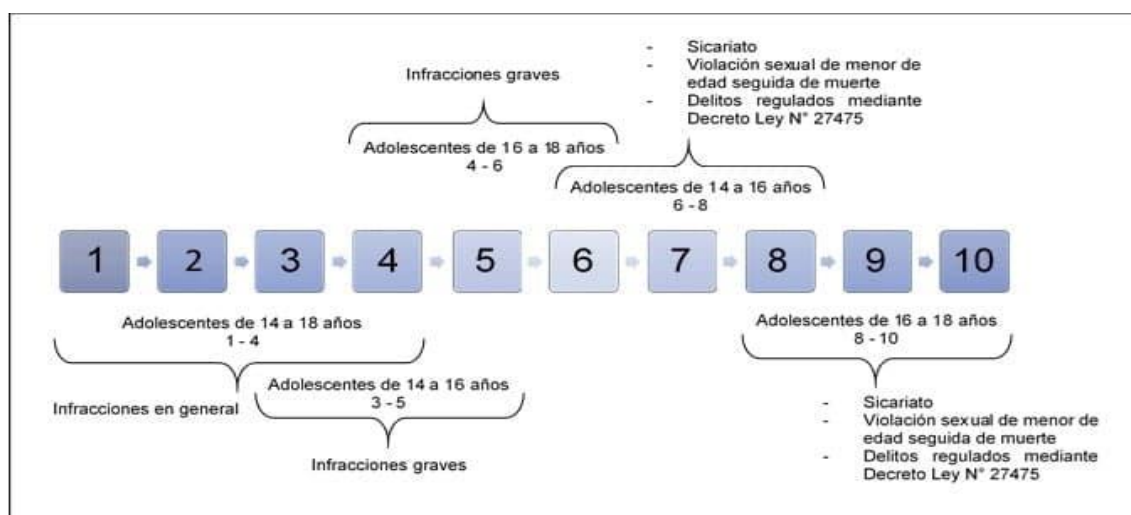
- Sicariato
- Violación sexual de menor de edad seguida de muerte
- Delitos regulados mediante Decreto Ley N° 27475

Infracciones graves

Adolescentes de 16 a 18 años
4 - 6

Adolescentes de 14 a 16 años
6 - 8

1
2
3
4
5
6
7
8
9
10

Adolescentes de 14 a 18 años
1 - 4

Infracciones en general

Adolescentes de 14 a 16 años
3 - 5

Infracciones graves

Adolescentes de 16 a 18 años
8 - 10

- Sicariato
- Violación sexual de menor de edad seguida de muerte
- Delitos regulados mediante Decreto Ley N° 27475